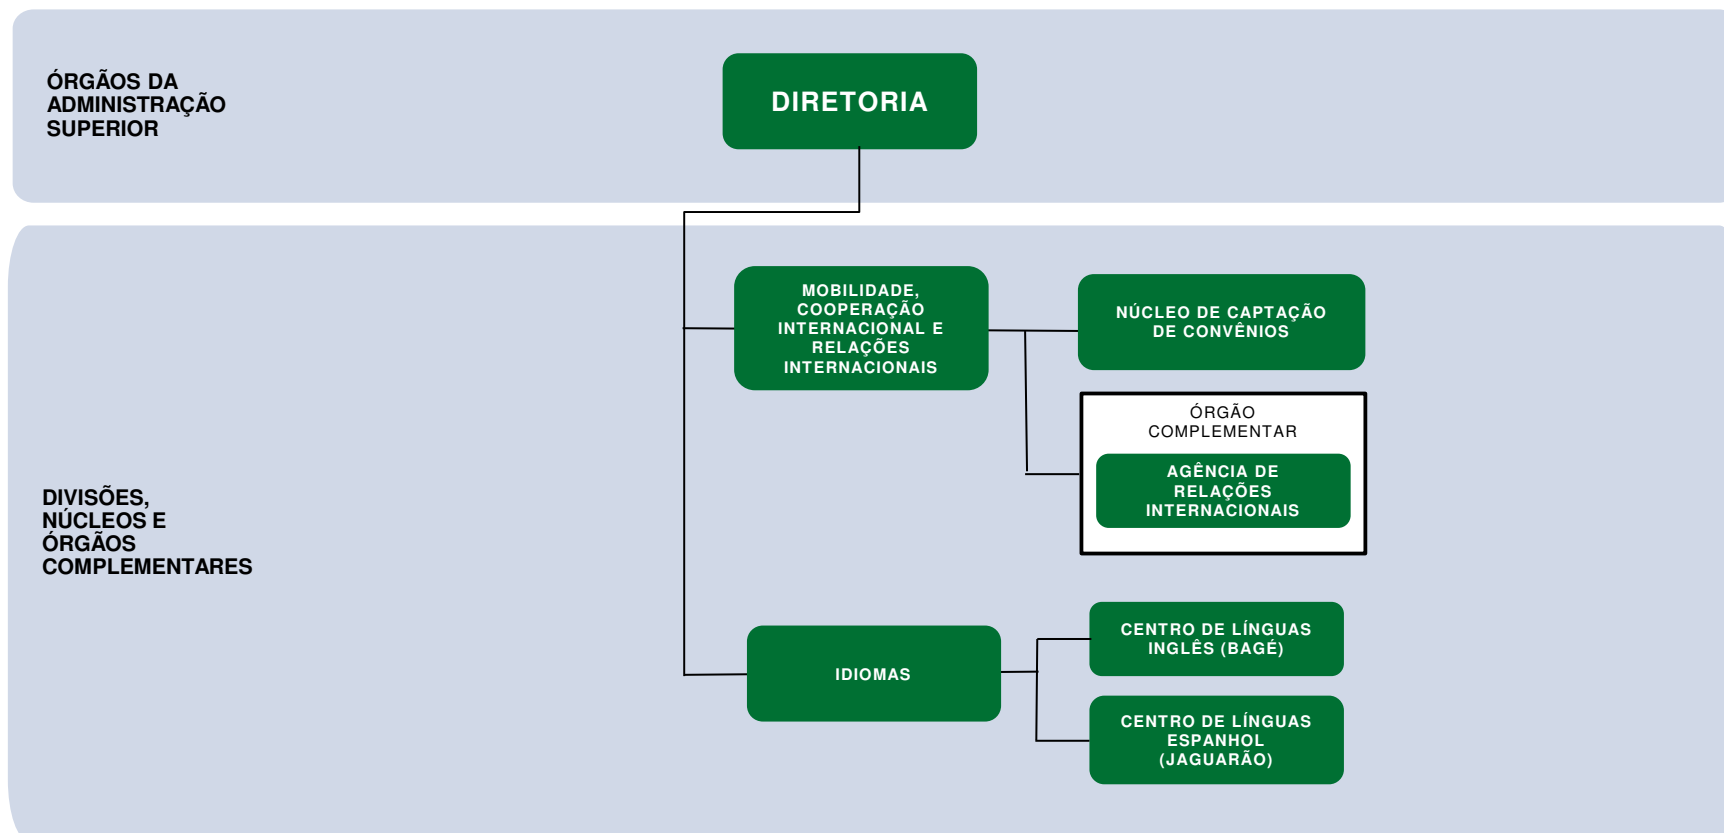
ÓRGÃOS DA ADMINISTRAÇÃO SUPERIOR

DIRETORIA

DIVISÕES, NÚCLEOS E ÓRGÃOS COMPLEMENTARES

MOBILIDADE, COOPERAÇÃO INTERNACIONAL E RELAÇÕES INTERNACIONAIS

NÚCLEO DE CAPTAÇÃO DE CONVÊNIOS

ÓRGÃO COMPLEMENTAR

AGÊNCIA DE RELAÇÕES INTERNACIONAIS

IDIOMAS

CENTRO DE LÍNGUAS INGLÊS (BAGÉ)

CENTRO DE LÍNGUAS ESPANHOL (JAGUARÃO)